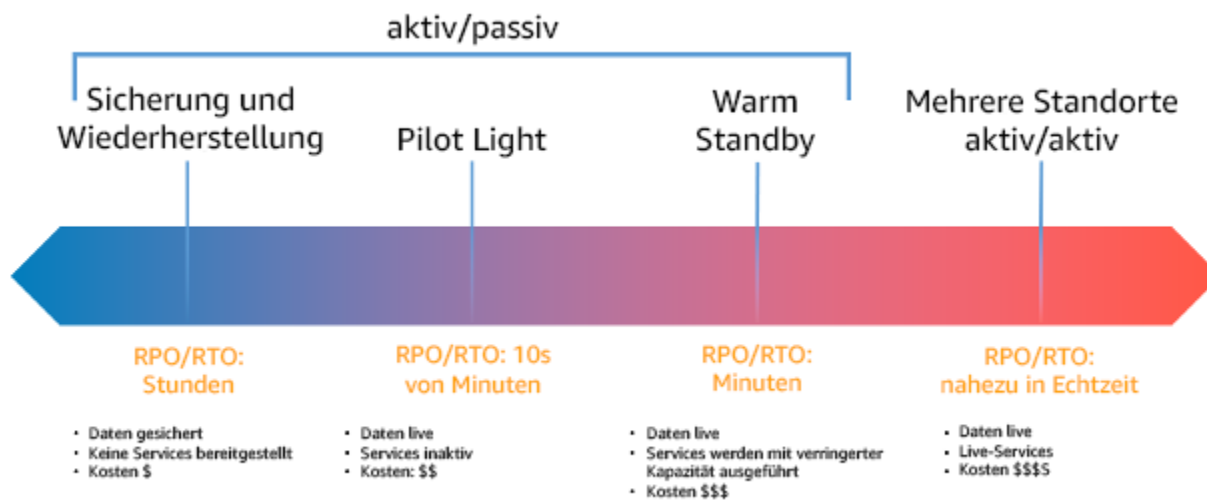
aktiv/passiv

Sicherung und Wiederherstellung

Pilot Light

Warm Standby

Mehrere Standorte aktiv/aktiv

RPO/RTO: Stunden

- Daten gesichert
- Keine Services bereitgestellt
- Kosten $

RPO/RTO: 10s von Minuten

- Daten live
- Services inaktiv
- Kosten: $$

RPO/RTO: Minuten

- Daten live
- Services werden mit verringerter Kapazität ausgeführt
- Kosten $$$

RPO/RTO: nahezu in Echtzeit

- Daten live
- Live-Services
- Kosten $$$$